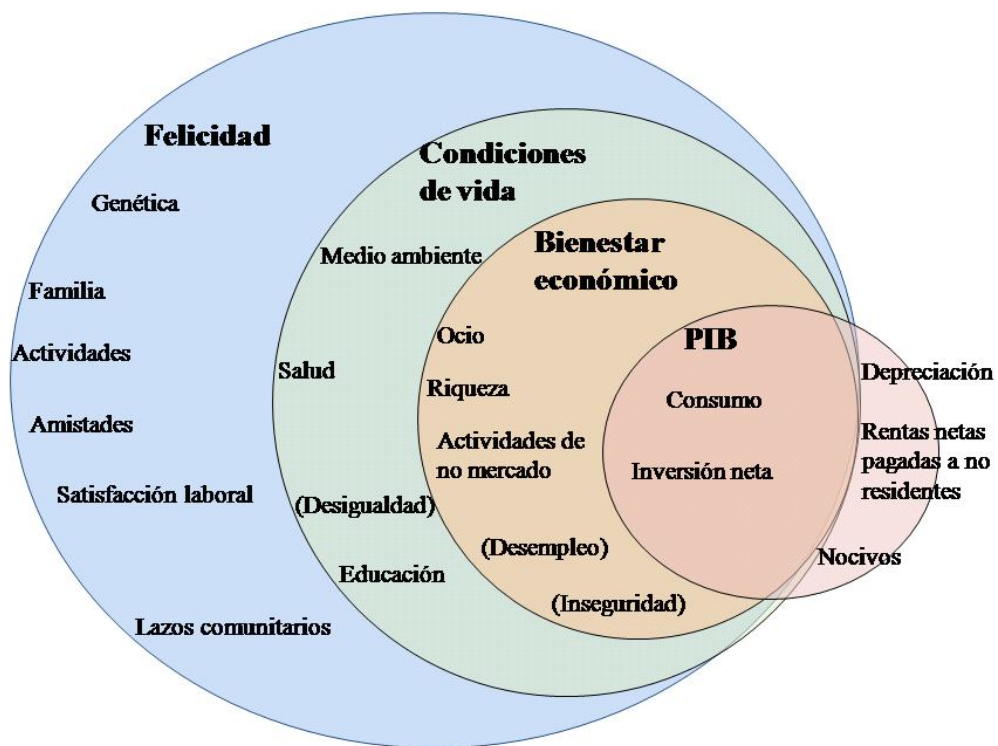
Felicidad

Genética

Familia

Actividades

Amistades

Satisfacción laboral

Lazos comunitarios

Condiciones de vida

Medio ambiente

Salud

(Desigualdad)

Educación

Bienestar económico

Ocio

Riqueza

Actividades de no mercado

(Desempleo)

(Inseguridad)

PIB

Consumo

Inversión neta

Depreciación

Rentas netas pagadas a no residentes

Nocivos